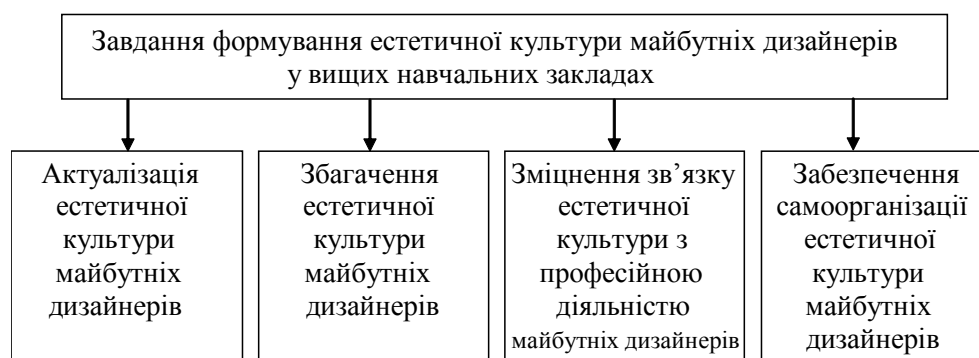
Завдання формування естетичної культури майбутніх дизайнерів у вищих навчальних закладах

Актуалізація естетичної культури майбутніх дизайнерів

Збагачення естетичної культури майбутніх дизайнерів

Зміцнення зв'язку естетичної культури з професійною діяльністю майбутніх дизайнерів

Забезпечення самоорганізації естетичної культури майбутніх дизайнерів